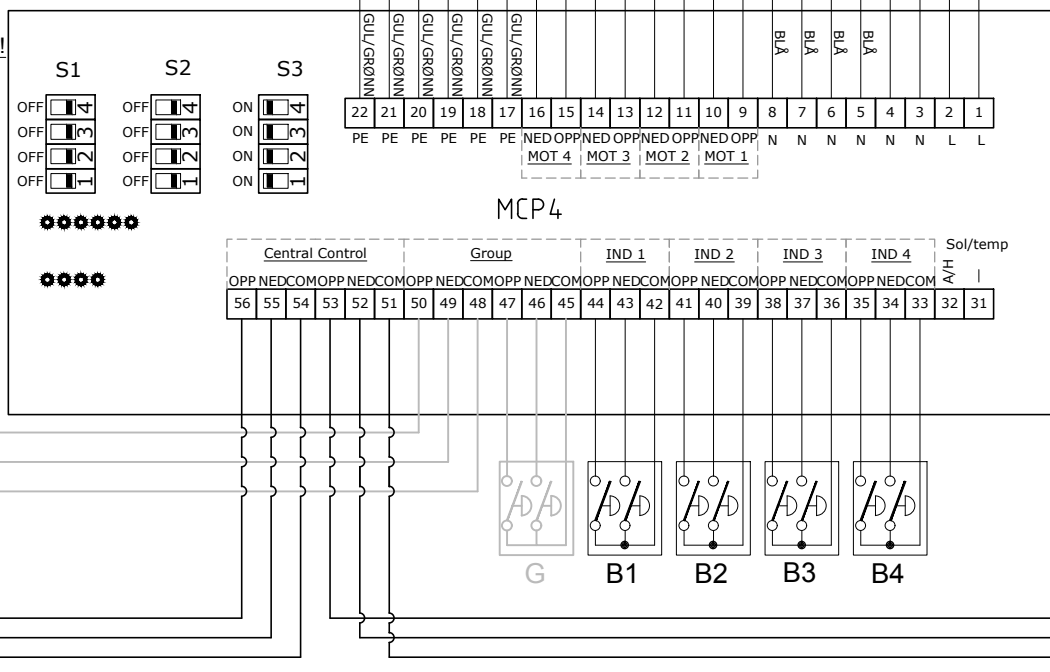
!

S1
OFF 4
OFF 3
OFF 2
OFF 1

S2
OFF 4
OFF 3
OFF 2
OFF 1

S3
ON 4
ON 3
ON 2
ON 1

GUL/GRØNN GUL/GRØNN GUL/GRØNN GUL/GRØNN GUL/GRØNN GUL/GRØNN

BLÅ BLÅ BLÅ BLÅ

| 22 | 21 | 20 | 19 | 18 | 17 | 16 | 15 | 14 | 13 | 12 | 11 | 10 | 9 | 8 | 7 | 6 | 5 | 4 | 3 | 2 | 1 |
|---|---|---|---|---|---|---|---|---|---|---|---|---|---|---|---|---|---|---|---|---|---|
| PE | PE | PE | PE | PE | PE | NED | OPP | NED | OPP | NED | OPP | NED | OPP | N | N | N | N | N | N | L | L |

MOT 4 MOT 3 MOT 2 MOT 1

MCP4

Central Control Group IND 1 IND 2 IND 3 IND 4 Sol/temp

| OPP | NED | COM | OPP | NED | COM | OPP | NED | COM | OPP | NED | COM | OPP | NED | COM | OPP | NED | COM | OPP | NED | COM | OPP | NED | COM | A/H | \| |
|---|---|---|---|---|---|---|---|---|---|---|---|---|---|---|---|---|---|---|---|---|---|---|---|---|---|
| 56 | 55 | 54 | 53 | 52 | 51 | 50 | 49 | 48 | 47 | 46 | 45 | 44 | 43 | 42 | 41 | 40 | 39 | 38 | 37 | 36 | 35 | 34 | 33 | 32 | 31 |

G B1 B2 B3 B4